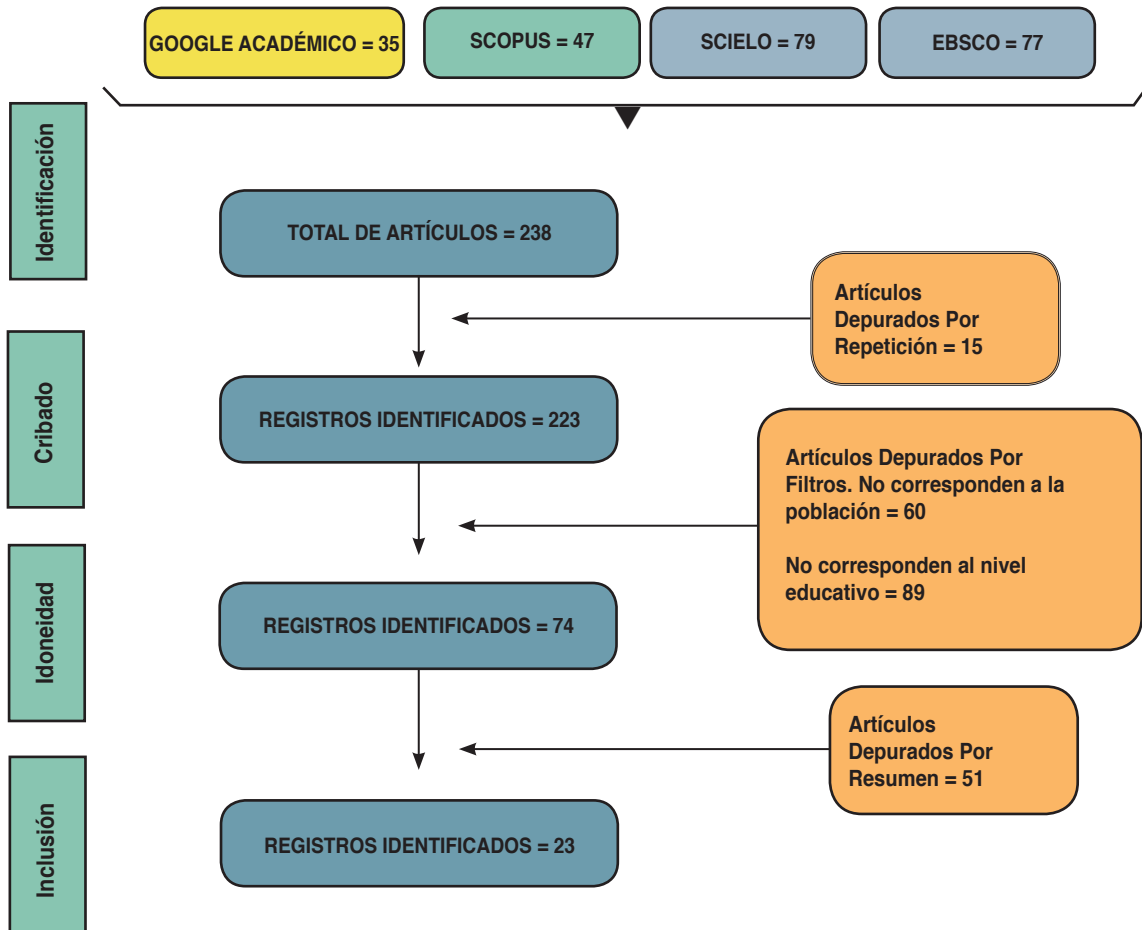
GOOGLE ACADÉMICO = 35

SCOPUS = 47

SCIELO = 79

EBSCO = 77

Identificación

TOTAL DE ARTÍCULOS = 238

Artículos Depurados Por Repetición = 15

Cribado

REGISTROS IDENTIFICADOS = 223

Artículos Depurados Por Filtros. No corresponden a la población = 60

No corresponden al nivel educativo = 89

Idoneidad

REGISTROS IDENTIFICADOS = 74

Artículos Depurados Por Resumen = 51

Inclusión

REGISTROS IDENTIFICADOS = 23